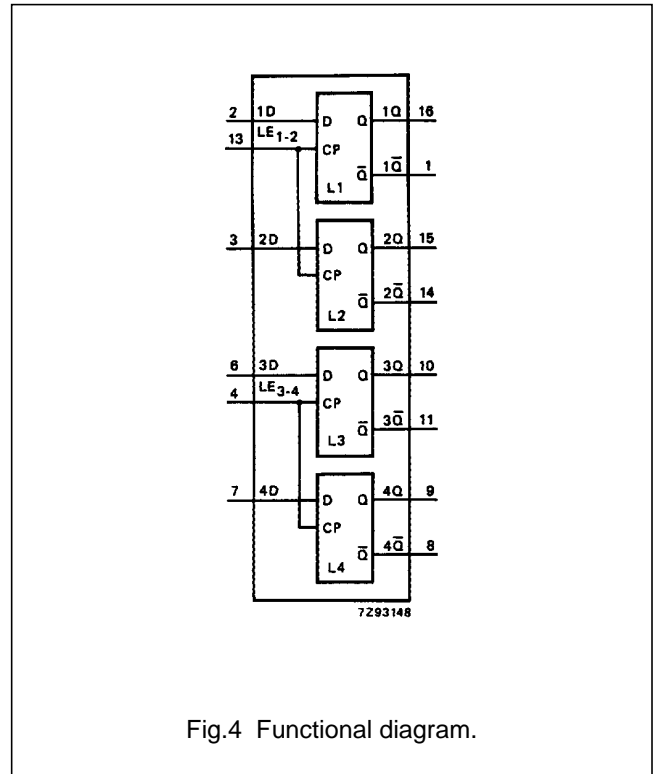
2
1D
$LE_{1-2}$
13
D
Q
CP
$\overline{Q}$
L1
1Q
16
$1\overline{Q}$
1

3
2D
D
Q
CP
$\overline{Q}$
L2
2Q
15
$2\overline{Q}$
14

6
3D
$LE_{3-4}$
4
D
Q
CP
$\overline{Q}$
L3
3Q
10
$3\overline{Q}$
11

7
4D
D
Q
CP
$\overline{Q}$
L4
4Q
9
$4\overline{Q}$
8

7Z93148

Fig.4 Functional diagram.